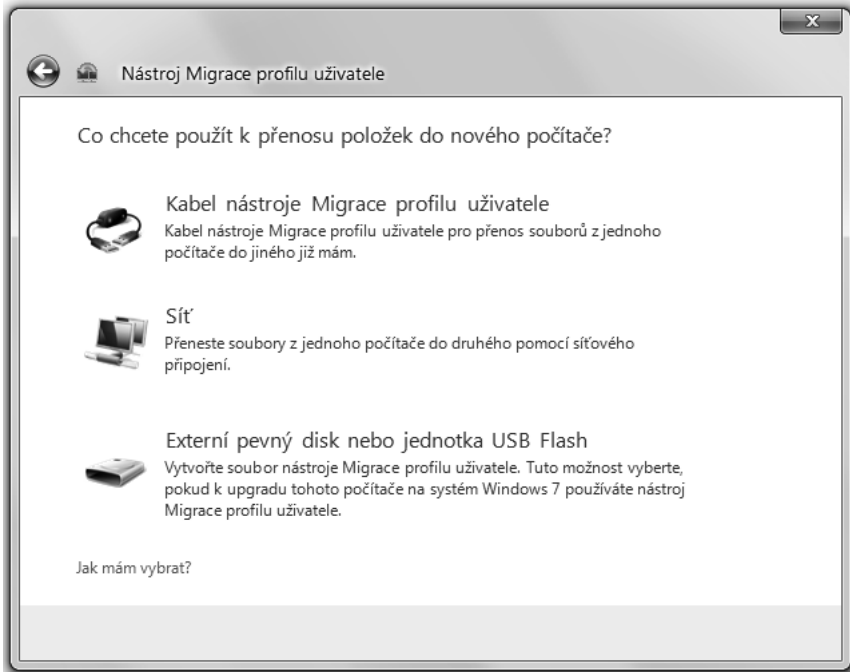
Nástroj Migrace profilu uživatele

Co chcete použít k přenosu položek do nového počítače?

Kabel nástroje Migrace profilu uživatele
Kabel nástroje Migrace profilu uživatele pro přenos souborů z jednoho počítače do jiného již mám.

Síť
Přeneste soubory z jednoho počítače do druhého pomocí síťového připojení.

Externí pevný disk nebo jednotka USB Flash
Vytvořte soubor nástroje Migrace profilu uživatele. Tuto možnost vyberte, pokud k upgradu tohoto počítače na systém Windows 7 používáte nástroj Migrace profilu uživatele.

Jak mám vybrat?